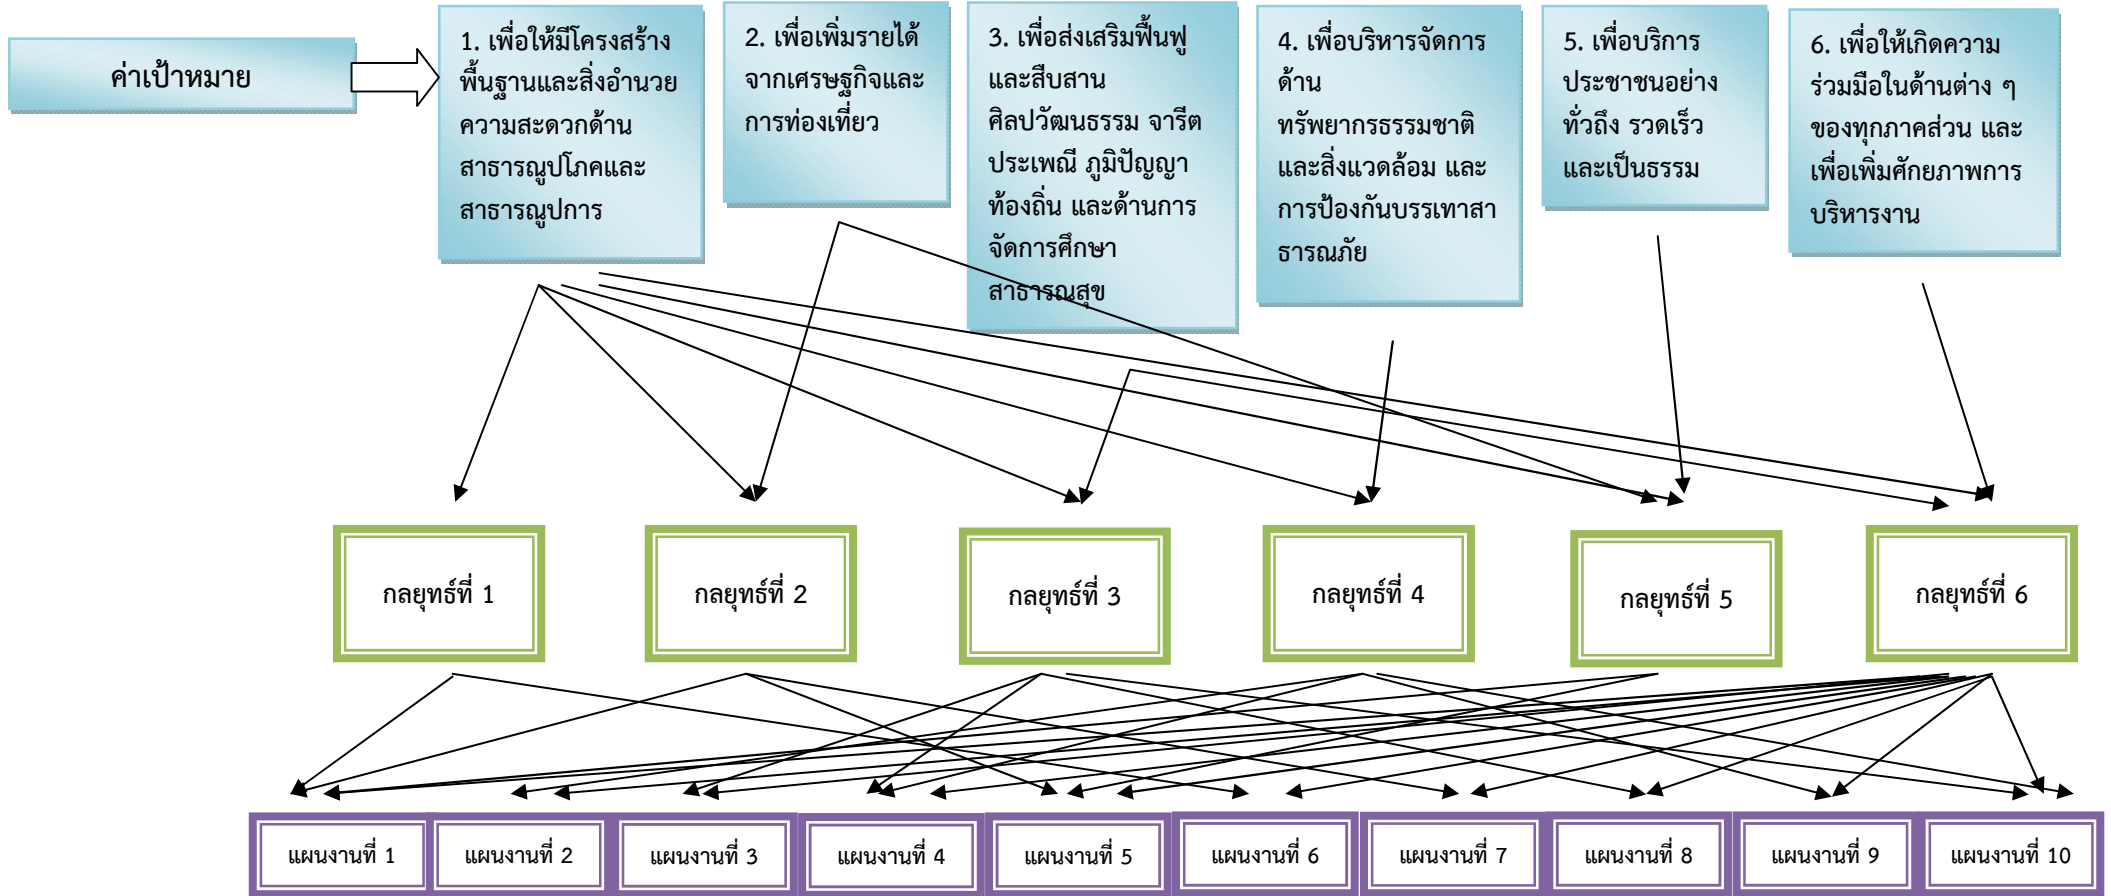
ค่าเป้าหมาย

1. เพื่อให้มีโครงสร้างพื้นฐานและสิ่งอำนวยความสะดวกด้านสาธารณูปโภคและสาธารณูปการ

2. เพื่อเพิ่มรายได้จากเศรษฐกิจและการท่องเที่ยว

3. เพื่อส่งเสริมฟื้นฟูและสืบสานศิลปวัฒนธรรม จารีตประเพณี ภูมิปัญญาท้องถิ่น และด้านการจัดการศึกษาสาธารณสุข

4. เพื่อบริหารจัดการด้านทรัพยากรธรรมชาติและสิ่งแวดล้อม และการป้องกันบรรเทาสาธารณภัย

5. เพื่อบริการประชาชนอย่างทั่วถึง รวดเร็วและเป็นธรรม

6. เพื่อให้เกิดความร่วมมือในด้านต่าง ๆ ของทุกภาคส่วน และเพื่อเพิ่มศักยภาพการบริหารงาน

กลยุทธ์ที่ 1

กลยุทธ์ที่ 2

กลยุทธ์ที่ 3

กลยุทธ์ที่ 4

กลยุทธ์ที่ 5

กลยุทธ์ที่ 6

แผนงานที่ 1

แผนงานที่ 2

แผนงานที่ 3

แผนงานที่ 4

แผนงานที่ 5

แผนงานที่ 6

แผนงานที่ 7

แผนงานที่ 8

แผนงานที่ 9

แผนงานที่ 10